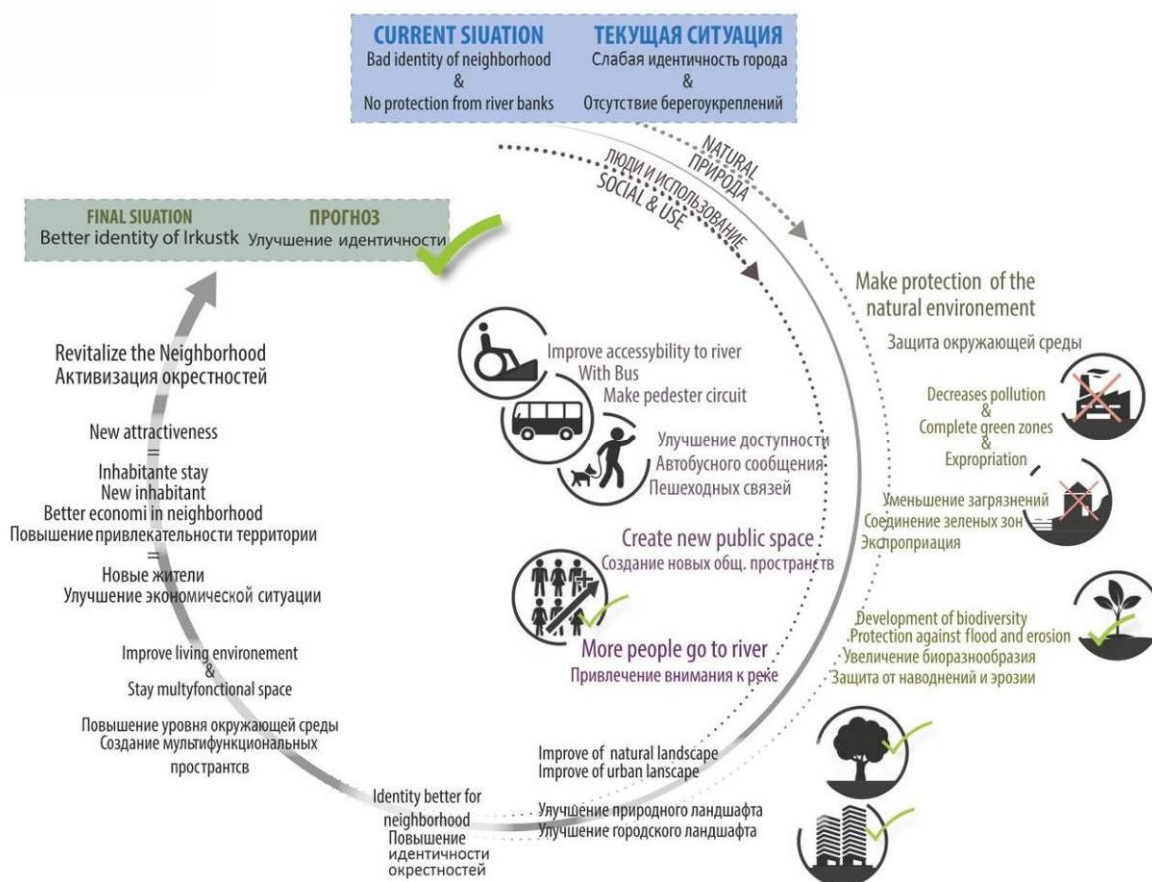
CURRENT SIUATION
Bad identity of neighborhood
&
No protection from river banks

ТЕКУЩАЯ СИТУАЦИЯ
Слабая идентичность города
&
Отсутствие берегоукреплений

NATURAL
ПРИРОДА

ЛЮДИ И ИСПОЛЬЗОВАНИЕ
SOCIAL & USE

FINAL SIUATION
Better identity of Irkustk

ПРОГНОЗ
Улучшение идентичности

Make protection of the natural environement
Защита окружающей среды

Decreases pollution
&
Complete green zones
&
Expropriation

Уменьшение загрязнений
Соединение зеленых зон
Экспроприация

Development of biodiversity
Protection against flood and erosion
Увеличение биоразнообразия
Защита от наводнений и эрозии

Revitalize the Neighborhood
Активизация окрестностей

New attractiveness
=
Inhabitante stay
New inhabitant
Better economi in neighborhood
Повышение привлекательности территории
=
Новые жители
Улучшение экономической ситуации

Improve living environement
&
Stay multyfonctional space

Повышение уровня окружающей среды
Создание мультифункциональных пространтсв

Improve accessybility to river
With Bus
Make pedester circuit

Улучшение доступности
Автобусного сообщения
Пешеходных связей

Create new public space
Создание новых общ. пространств

More people go to river
Привлечение внимания к реке

Improve of natural landscape
Improve of urban lanscape

Улучшение природного ландшафта
Улучшение городского ландшафта

Identity better for neighborhood
Повышение идентичности окрестностей